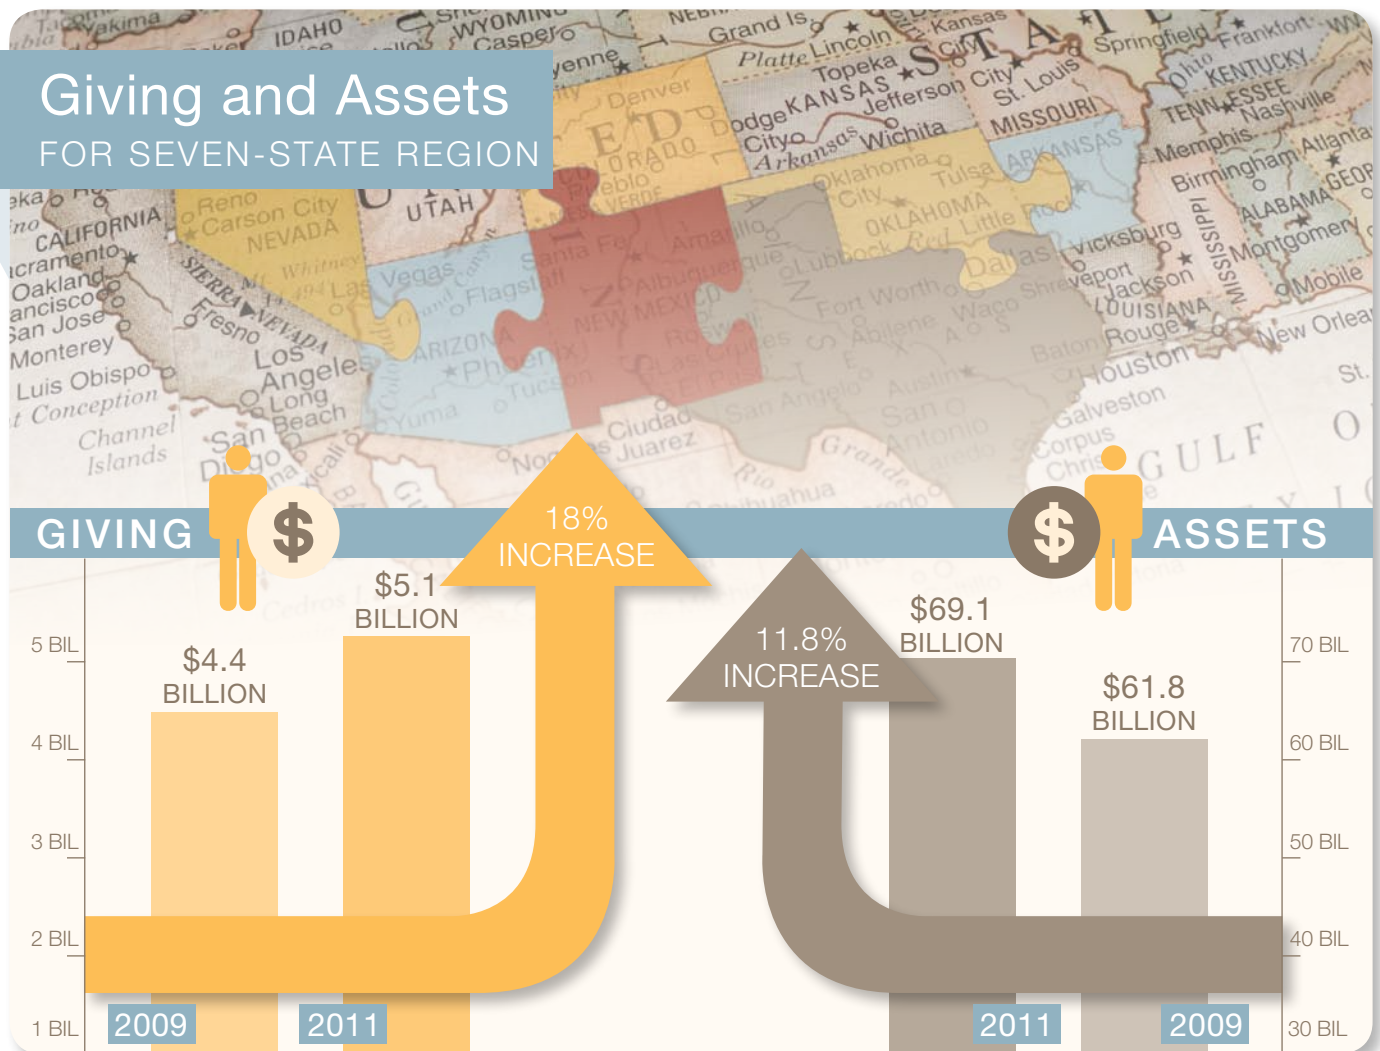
Giving and Assets
FOR SEVEN-STATE REGION

GIVING

ASSETS

18%
INCREASE

$5.1
BILLION

$4.4
BILLION

11.8%
INCREASE

$69.1
BILLION

$61.8
BILLION

5 BIL
4 BIL
3 BIL
2 BIL
1 BIL

70 BIL
60 BIL
50 BIL
40 BIL
30 BIL

2009
2011
2011
2009